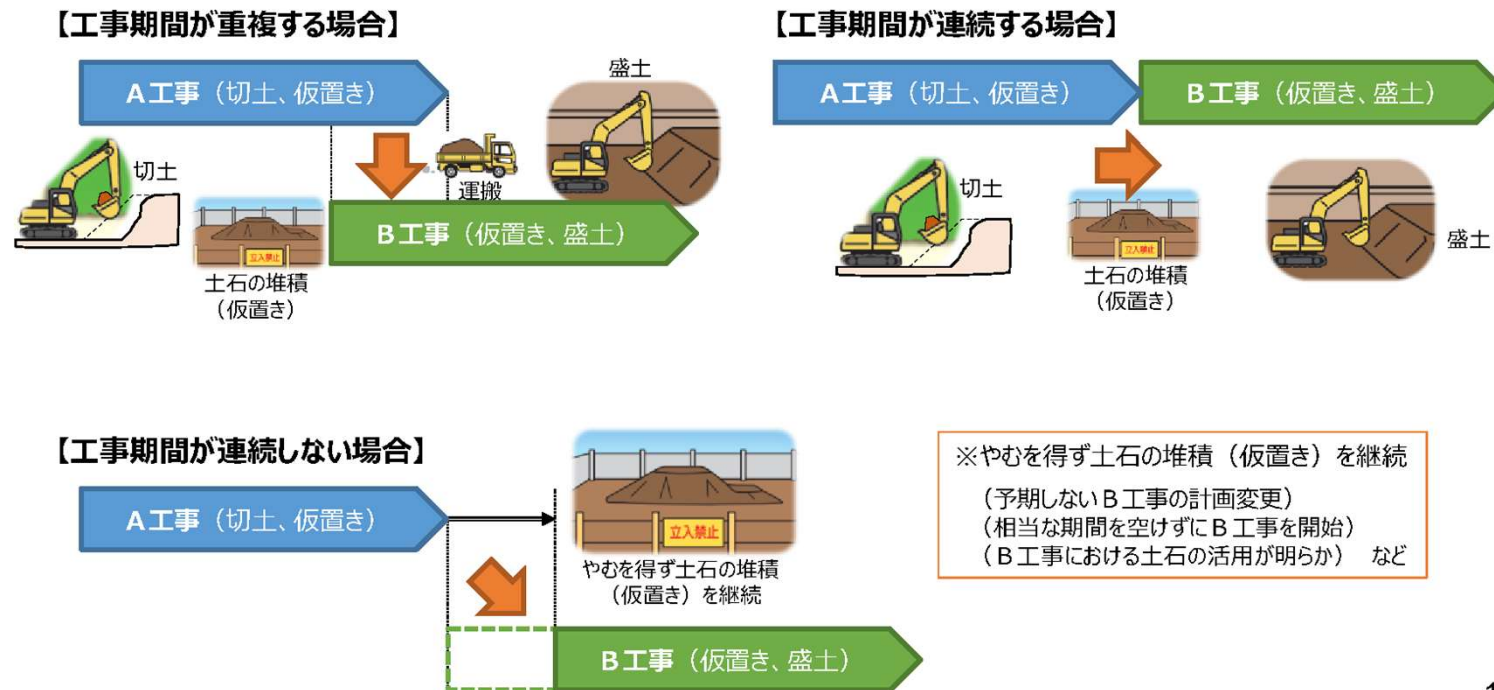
【工事期間が重複する場合】

A工事（切土、仮置き）

盛土

切土

運搬

B工事（仮置き、盛土）

立入禁止

土石の堆積
（仮置き）

【工事期間が連続する場合】

A工事（切土、仮置き）

B工事（仮置き、盛土）

切土

立入禁止

土石の堆積
（仮置き）

盛土

【工事期間が連続しない場合】

A工事（切土、仮置き）

立入禁止

やむを得ず土石の堆積
（仮置き）を継続

B工事（仮置き、盛土）

※やむを得ず土石の堆積（仮置き）を継続

（予期しないB工事の計画変更）
（相当な期間を空けずにB工事を開始）
（B工事における土石の活用が明らか）　など